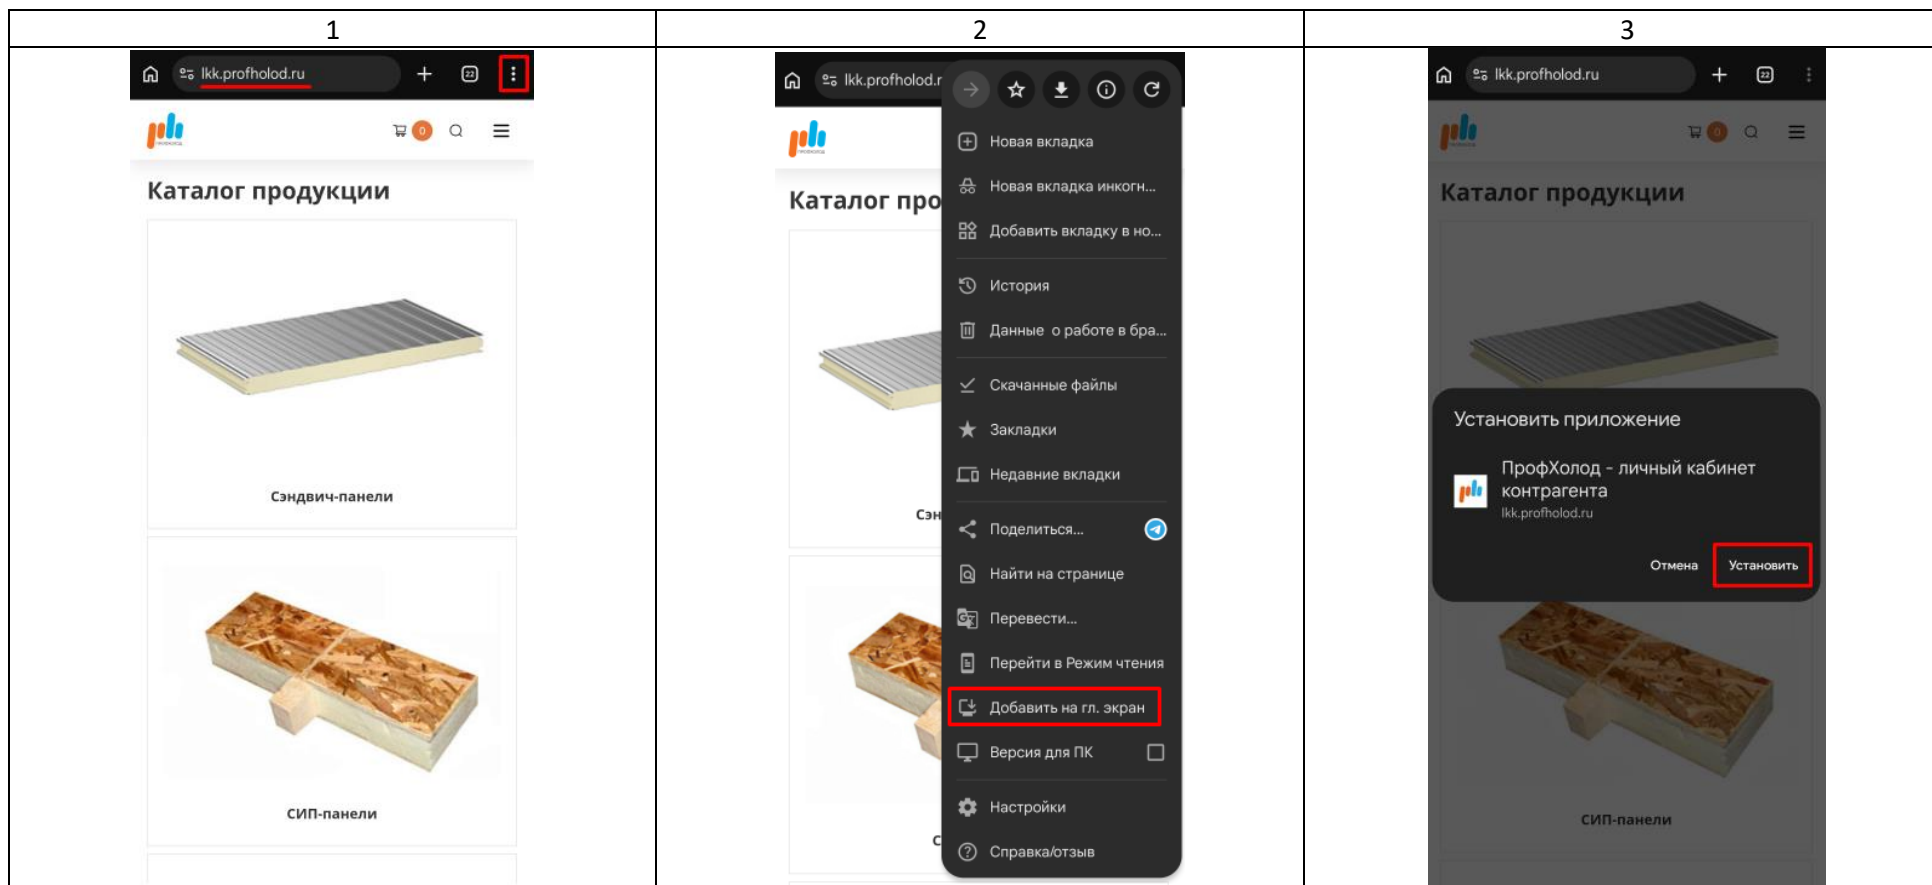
| 1 | 2 | 3 |
|---|---|---|
| lkk.profholod.ru 22 0 Каталог продукции Сэндвич-панели СИП-панели | lkk.profholod.r Каталог про Сэн Новая вкладка Новая вкладка инкогн... Добавить вкладку в но... История Данные о работе в бра... Скачанные файлы Закладки Недавние вкладки Поделиться... Найти на странице Перевести... Перейти в Режим чтения Добавить на гл. экран Версия для ПК Настройки Справка/отзыв | lkk.profholod.ru 22 0 Каталог продукции Установить приложение ПрофХолод - личный кабинет контрагента lkk.profholod.ru Отмена Установить СИП-панели |